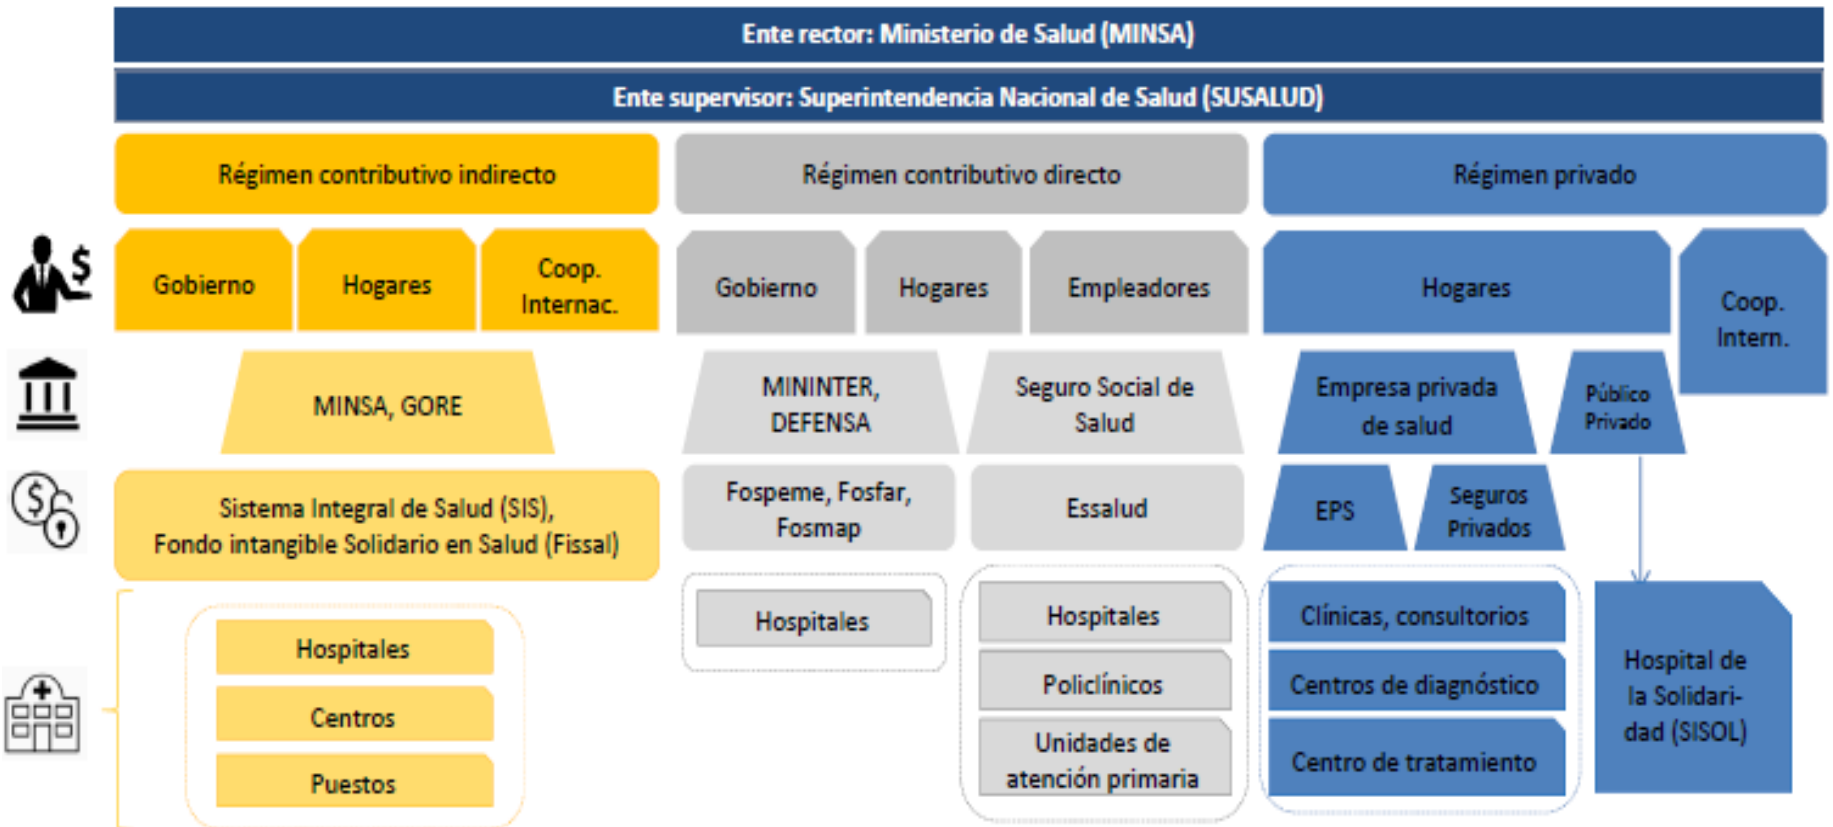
Ente rector: Ministerio de Salud (MINSA)

Ente supervisor: Superintendencia Nacional de Salud (SUSALUD)

Régimen contributivo indirecto

Régimen contributivo directo

Régimen privado

Gobierno

Hogares

Coop. Internac.

Gobierno

Hogares

Empleadores

Hogares

Coop. Intern.

MINSA, GORE

MININTER, DEFENSA

Seguro Social de Salud

Empresa privada de salud

Público Privado

Sistema Integral de Salud (SIS), Fondo intangible Solidario en Salud (Fissal)

Fospeme, Fosfar, Fosmap

Essalud

EPS

Seguros Privados

Hospitales

Centros

Puestos

Hospitales

Hospitales

Policlínicos

Unidades de atención primaria

Clínicas, consultorios

Centros de diagnóstico

Centro de tratamiento

Hospital de la Solidaridad (SISOL)